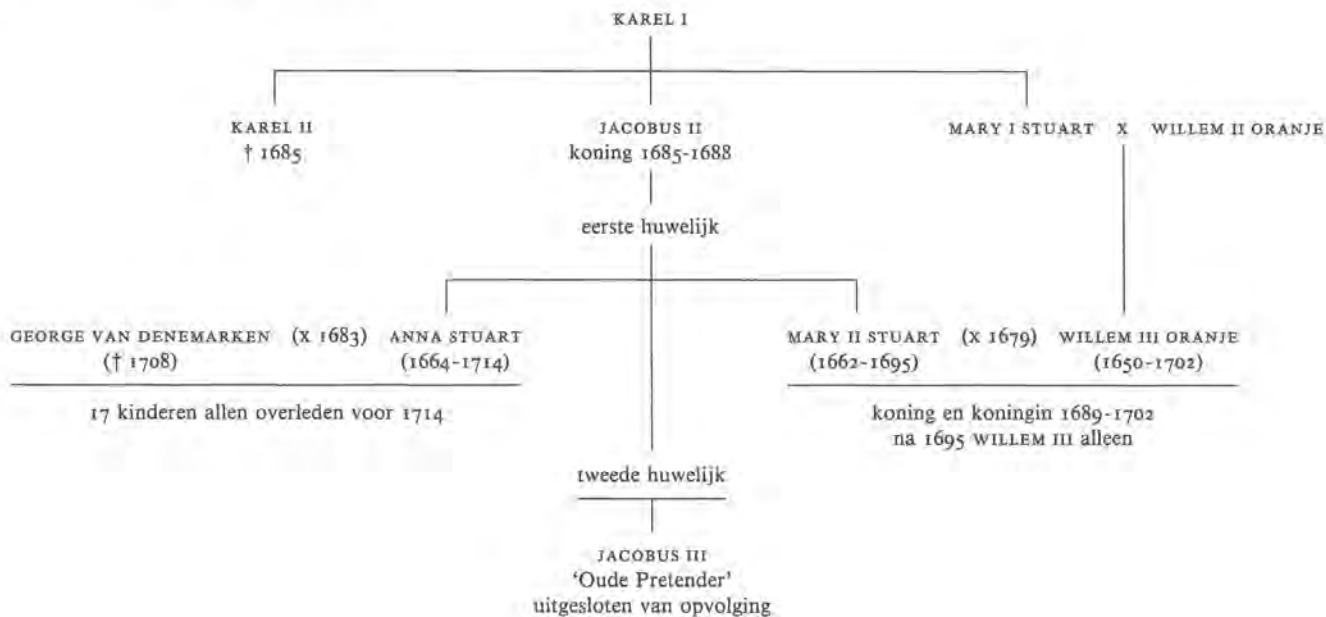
KAREL I

KAREL II
† 1685

JACOBUS II
koning 1685-1688

MARY I STUART X WILLEM II ORANJE

eerste huwelijk

GEORGE VAN DENEMARKEN (X 1683) ANNA STUART
(† 1708) (1664-1714)

17 kinderen allen overleden voor 1714

MARY II STUART (X 1679) WILLEM III ORANJE
(1662-1695) (1650-1702)

koning en koningin 1689-1702
na 1695 WILLEM III alleen

tweede huwelijk

JACOBUS III
'Oude Pretender'
uitgesloten van opvolging